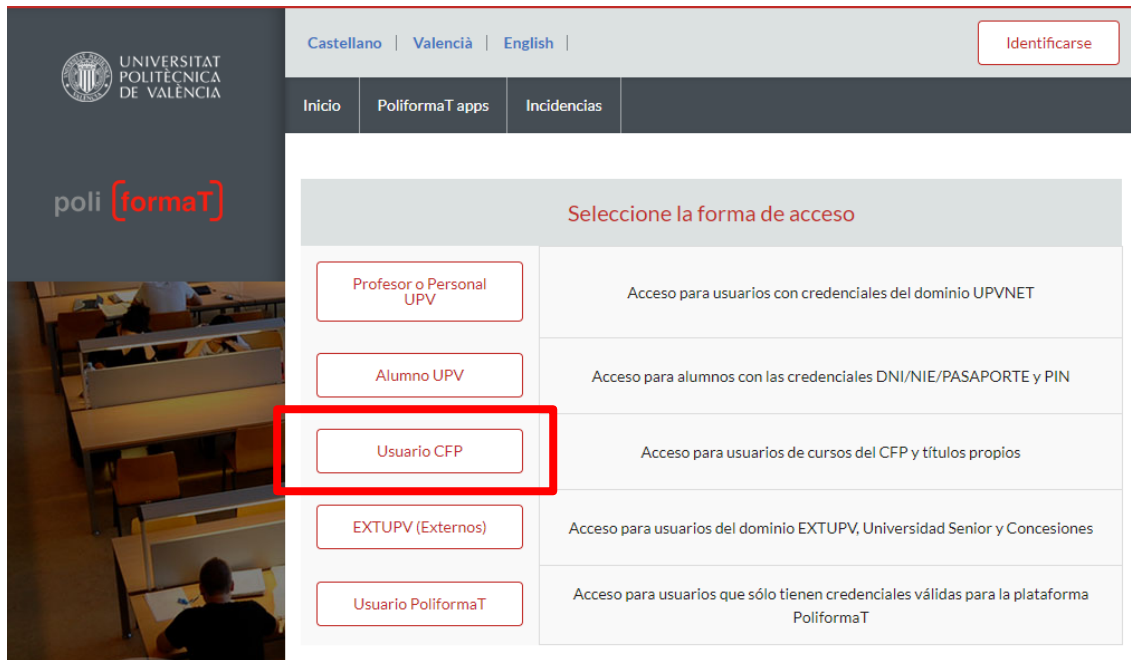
UNIVERSITAT POLITÈCNICA DE VALÈNCIA

poli [formaT]

Castellano | València | English |

Identificarse

Inicio | PoliformaT apps | Incidencias

Seleccione la forma de acceso

| | |
|---|---|
| Profesor o Personal UPV | Acceso para usuarios con credenciales del dominio UPVNET |
| Alumno UPV | Acceso para alumnos con las credenciales DNI/NIE/PASAPORTE y PIN |
| Usuario CFP | Acceso para usuarios de cursos del CFP y títulos propios |
| EXTUPV (Externos) | Acceso para usuarios del dominio EXTUPV, Universidad Senior y Concesiones |
| Usuario PoliformaT | Acceso para usuarios que sólo tienen credenciales válidas para la plataforma PoliformaT |